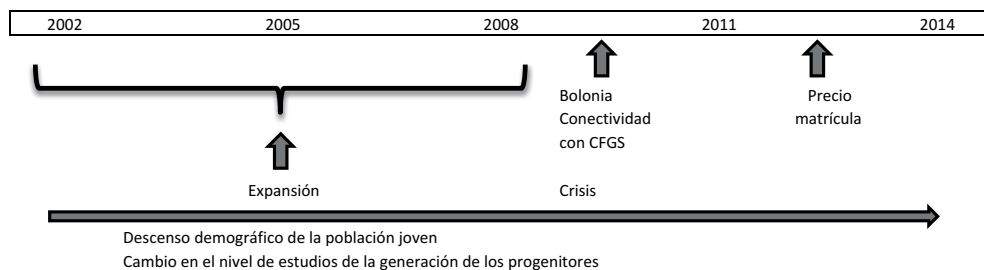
2002 2005 2008 2011 2014

Bolonia
Conectividad con CFGS

Precio matrícula

Expansión

Crisis

Descenso demográfico de la población joven
Cambio en el nivel de estudios de la generación de los progenitores